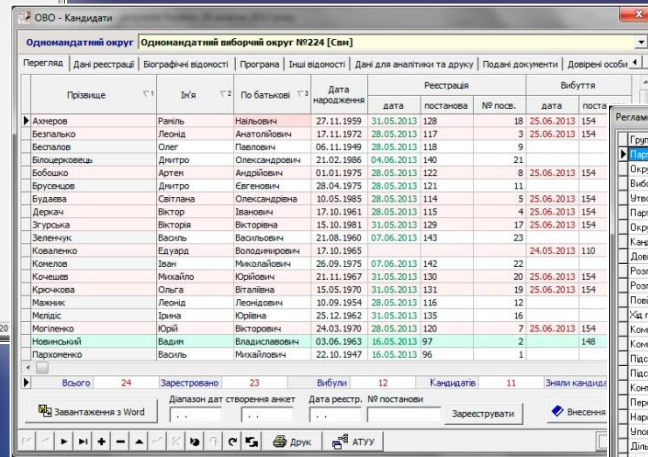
ОВО - Кандидати

Одномандатний округ Одномандатний виборчий округ №224 [Свн]

Перегляд | Дані реєстрації | Біографічні відомості | Програма | Інші відомості | Дані для аналітики та друку | Подані документи | Довірені особи

| Прізвище | Ім'я | По батькові | Дата народження | Реєстрація дата | постанова | № посв. | Вибуття дата | поста |
|---|---|---|---|---|---|---|---|---|
| Ахмеров | Раміль | Наільович | 27.11.1959 | 31.05.2013 | 128 | 18 | 25.06.2013 | 154 |
| Безпалько | Леонід | Анатолійович | 17.11.1972 | 28.05.2013 | 117 | 3 | 25.06.2013 | 154 |
| Беспалов | Олег | Павлович | 06.11.1949 | 28.05.2013 | 118 | 9 | | |
| Білоцерковець | Дмитро | Олександрович | 21.02.1986 | 04.06.2013 | 140 | 21 | | |
| Бобошко | Артем | Андрійович | 01.01.1975 | 28.05.2013 | 122 | 8 | 25.06.2013 | 154 |
| Брусенцов | Дмитро | Євгенович | 28.04.1975 | 28.05.2013 | 121 | 11 | | |
| Будаєва | Світлана | Олександрівна | 10.05.1985 | 28.05.2013 | 114 | 5 | 25.06.2013 | 154 |
| Деркач | Віктор | Іванович | 17.10.1961 | 28.05.2013 | 116 | 2 | 25.06.2013 | 154 |
| Згурська | Вікторія | Вікторівна | 15.10.1981 | 31.05.2013 | 129 | 17 | 25.06.2013 | 154 |
| Зеленчук | Василь | Васильович | 21.08.1960 | 07.06.2013 | 143 | 23 | | |
| Коваленко | Едуард | Володимирович | 17.10.1965 | | | | 24.05.2013 | 110 |
| Комелов | Іван | Миколайович | 26.09.1975 | 07.06.2013 | 142 | 22 | | |
| Кочешев | Михайло | Юрійович | 21.11.1967 | 31.05.2013 | 130 | 20 | 25.06.2013 | 154 |
| Крючкова | Ольга | Віталівна | 15.05.1970 | 31.05.2013 | 131 | 19 | 25.06.2013 | 154 |
| Мажник | Леонід | Леонідович | 10.09.1954 | 28.05.2013 | 116 | 12 | | |
| Мелідіс | Ірина | Юріївна | 25.12.1962 | 31.05.2013 | 135 | 16 | | |
| Могіленко | Юрій | Вікторович | 24.03.1970 | 28.05.2013 | 120 | 7 | 25.06.2013 | 154 |
| Новинський | Вадим | Владиславович | 03.06.1963 | 16.05.2013 | 97 | 2 | | 148 |
| Пархоменко | Василь | Михайлович | 22.10.1947 | 16.05.2013 | 96 | 1 | | |

Всього 24 Зареєстровано 23 Вибули 12 Кандидатів 11 Зняли кандида

Завантаження з Word | Діапазон дат створення анкет | Дата реєстр. | № постанови | Зареєструвати | Внесення

Друк | АТУУ

Регламе
Груп
Парт
Окру
Вибо
Утво
Парт
Окру
Канд
Дов
Розг
Розг
Пові
Хід г
Ком
Ком
Підс
Підс
Конт
Пере
Наро
Упов
Діль